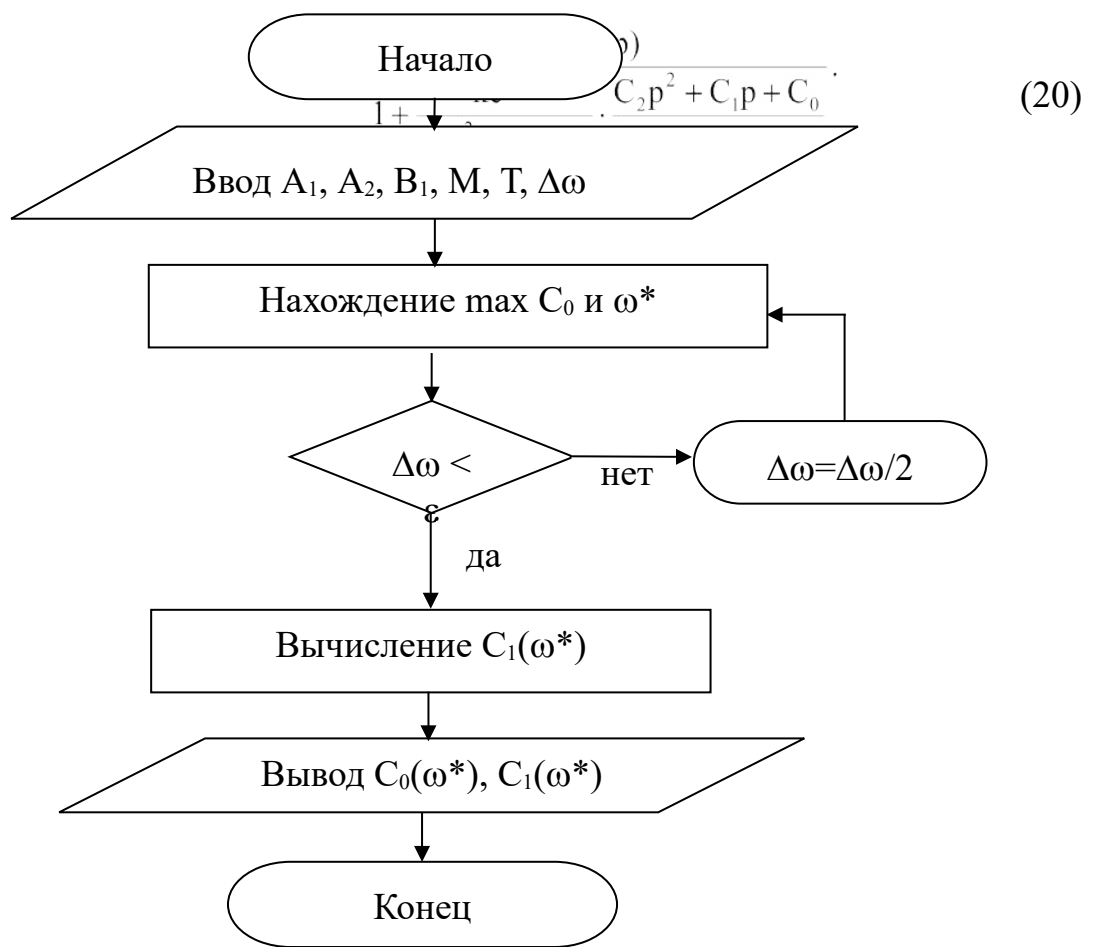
Начало

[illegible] $\cdot \frac{C_2p^2 + C_1p + C_0}{}$. (20)

Ввод $A_1$, $A_2$, $B_1$, M, T, $\Delta\omega$

Нахождение max $C_0$ и $\omega^*$

$\Delta\omega < \varepsilon$

нет

$\Delta\omega=\Delta\omega/2$

да

Вычисление $C_1(\omega^*)$

Вывод $C_0(\omega^*)$, $C_1(\omega^*)$

Конец